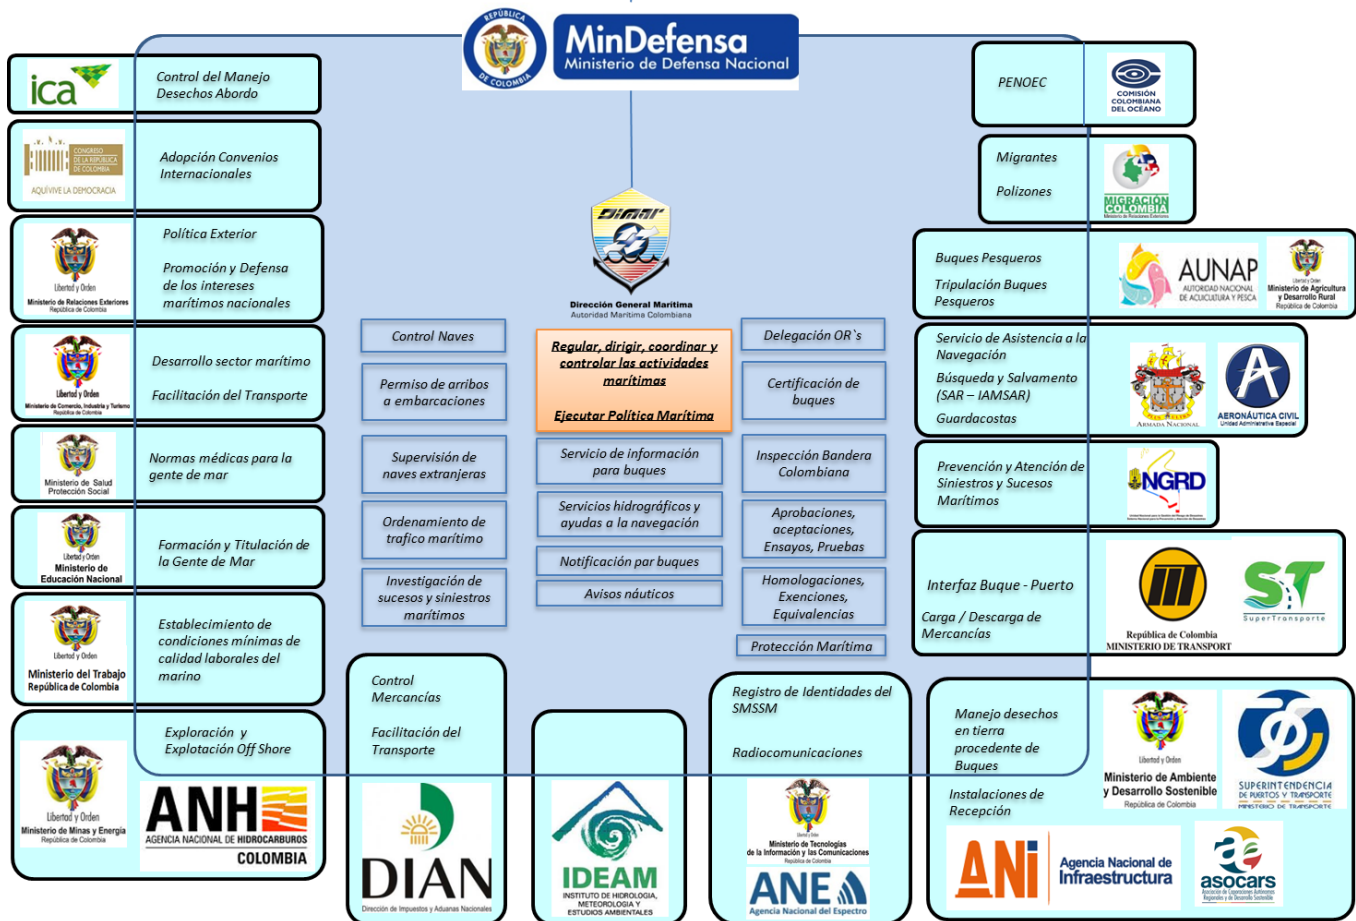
MinDefensa
Ministerio de Defensa Nacional

ica
Control del Manejo Desechos Abordo

CONGRESO DE LA REPÚBLICA DE COLOMBIA
AQUÍ VIVE LA DEMOCRACIA
Adopción Convenios Internacionales

Libertad y Orden
Ministerio de Relaciones Exteriores
República de Colombia
Política Exterior
Promoción y Defensa de los intereses marítimos nacionales

Libertad y Orden
Ministerio de Comercio, Industria y Turismo
República de Colombia
Desarrollo sector marítimo
Facilitación del Transporte

Ministerio de Salud Protección Social
Normas médicas para la gente de mar

Libertad y Orden
Ministerio de Educación Nacional
Formación y Titulación de la Gente de Mar

Libertad y Orden
Ministerio del Trabajo
República de Colombia
Establecimiento de condiciones mínimas de calidad laborales del marino

Libertad y Orden
Ministerio de Minas y Energía
República de Colombia
Exploración y Explotación Off Shore
ANH
AGENCIA NACIONAL DE HIDROCARBUROS
COLOMBIA

DIMAR
Dirección General Marítima
Autoridad Marítima Colombiana

Control Naves
Permiso de arribos a embarcaciones
Supervisión de naves extranjeras
Ordenamiento de trafico marítimo
Investigación de sucesos y siniestros marítimos

Regular, dirigir, coordinar y controlar las actividades marítimas
Ejecutar Política Marítima
Servicio de información para buques
Servicios hidrográficos y ayudas a la navegación
Notificación par buques
Avisos náuticos

Delegación OR`s
Certificación de buques
Inspección Bandera Colombiana
Aprobaciones, aceptaciones, Ensayos, Pruebas
Homologaciones, Exenciones, Equivalencias
Protección Marítima

PENOEC
COMISIÓN COLOMBIANA DEL OCÉANO

Migrantes
Polizones
MIGRACIÓN COLOMBIA
Ministerio de Relaciones Exteriores

Buques Pesqueros
Tripulación Buques Pesqueros
AUNAP
AUTORIDAD NACIONAL DE ACUICULTURA Y PESCA
Libertad y Orden
Ministerio de Agricultura y Desarrollo Rural
República de Colombia

Servicio de Asistencia a la Navegación
Búsqueda y Salvamento (SAR – IAMSAR)
Guardacostas
ARMADA NACIONAL
AERONÁUTICA CIVIL
Unidad Administrativa Especial

Prevención y Atención de Siniestros y Sucesos Marítimos
NGRD

Interfaz Buque - Puerto
Carga / Descarga de Mercancías
República de Colombia
MINISTERIO DE TRANSPORT
SuperTransporte

Control Mercancías
Facilitación del Transporte
DIAN
Dirección de Impuestos y Aduanas Nacionales

IDEAM
INSTITUTO DE HIDROLOGIA, METEOROLOGIA Y ESTUDIOS AMBIENTALES

Registro de Identidades del SMSSM
Radiocomunicaciones
Libertad y Orden
Ministerio de Tecnologías de la Información y las Comunicaciones
República de Colombia
ANE
Agencia Nacional del Espectro

Manejo desechos en tierra procedente de Buques
Instalaciones de Recepción
Libertad y Orden
Ministerio de Ambiente y Desarrollo Sostenible
República de Colombia
SUPERINTENDENCIA DE PUERTOS Y TRANSPORTE
MINISTERIO DE TRANSPORTE
ANI
Agencia Nacional de Infraestructura
asocars